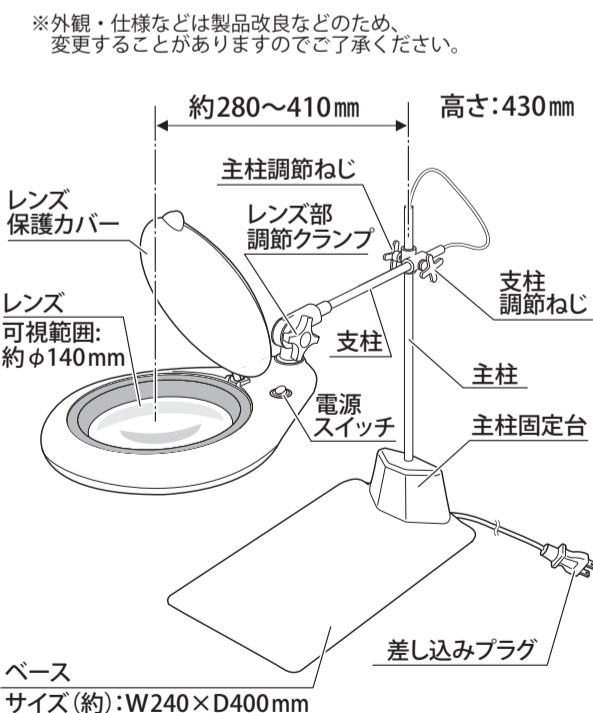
※外観・仕様などは製品改良などのため、変更することがありますのでご了承ください。

約280〜410㎜

高さ:430㎜

主柱調節ねじ

レンズ保護カバー

レンズ部調節クランプ

支柱調節ねじ

レンズ
可視範囲:
約φ140mm

支柱

主柱

電源スイッチ

主柱固定台

差し込みプラグ

ベース
サイズ(約):W240×D400mm